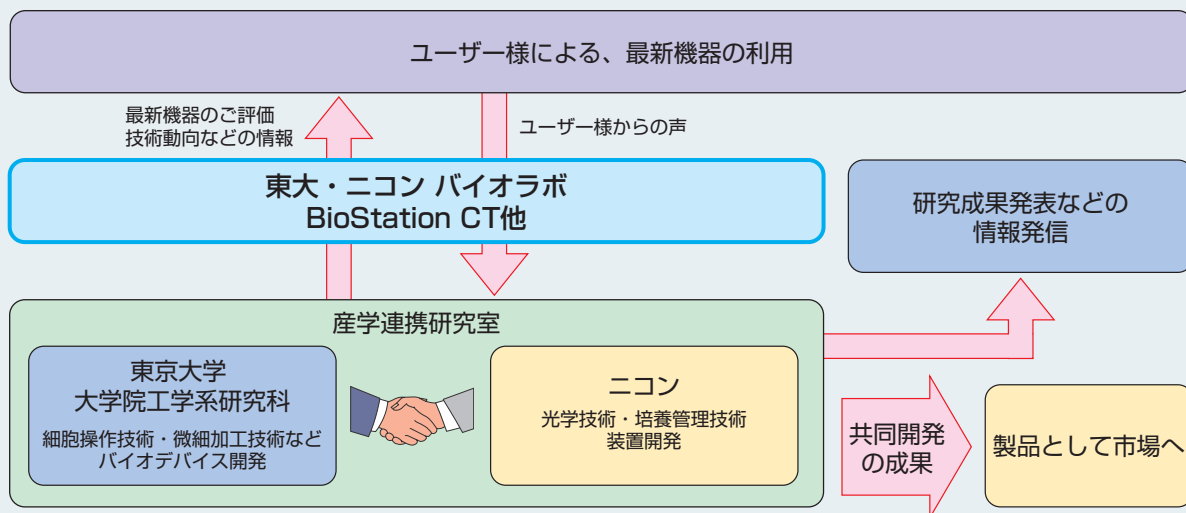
ユーザー様による、最新機器の利用

最新機器のご評価
技術動向などの情報

ユーザー様からの声

東大・ニコン バイオラボ
BioStation CT他

研究成果発表などの
情報発信

産学連携研究室

東京大学
大学院工学系研究科
細胞操作技術・微細加工技術など
バイオデバイス開発

ニコン
光学技術・培養管理技術
装置開発

共同開発
の成果

製品として市場へ